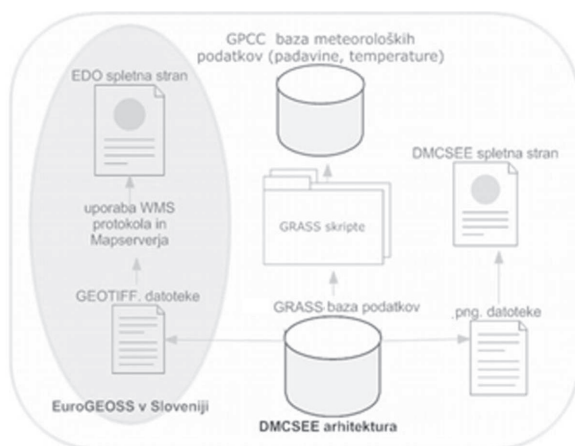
GPCC baza meteoroloških podatkov (padavine, temperature)

EDO spletna stran

DMCSEE spletna stran

uporaba WMS protokola in Mapserverja

GRASS skripte

GEOTIFF. datoteke

GRASS baza podatkov

.png. datoteke

EuroGEOSS v Sloveniji

DMCSEE arhitektura